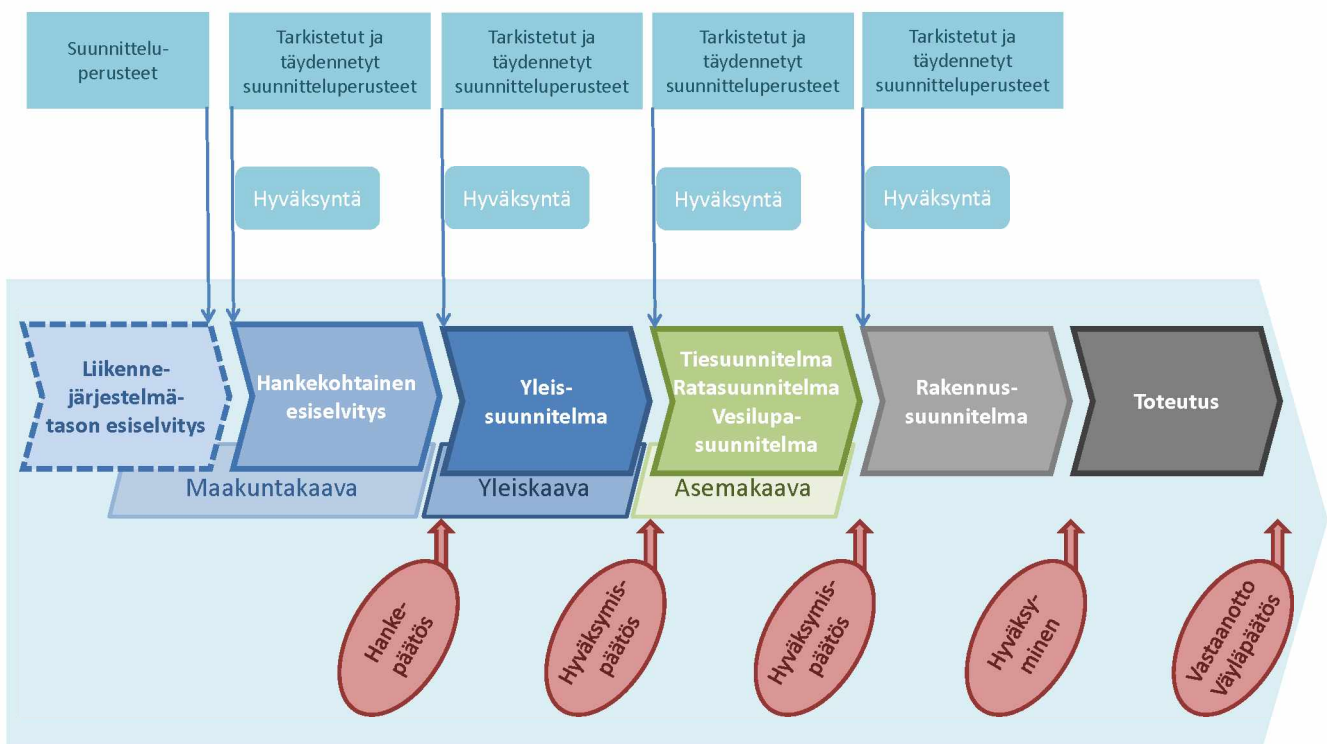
Suunnitteluperusteet

Tarkistetut ja täydennetyt suunnitteluperusteet

Tarkistetut ja täydennetyt suunnitteluperusteet

Tarkistetut ja täydennetyt suunnitteluperusteet

Tarkistetut ja täydennetyt suunnitteluperusteet

Hyväksyntä

Hyväksyntä

Hyväksyntä

Hyväksyntä

Liikennejärjestelmätason esiselvitys

Hankekohtainen esiselvitys

Yleissuunnitelma

Tiesuunnitelma Ratasuunnitelma Vesilupasuunnitelma

Rakennussuunnitelma

Toteutus

Maakuntakaava

Yleiskaava

Asemakaava

Hankepäätös

Hyväksymispäätös

Hyväksymispäätös

Hyväksyminen

Vastaanotto Väyläpäätös